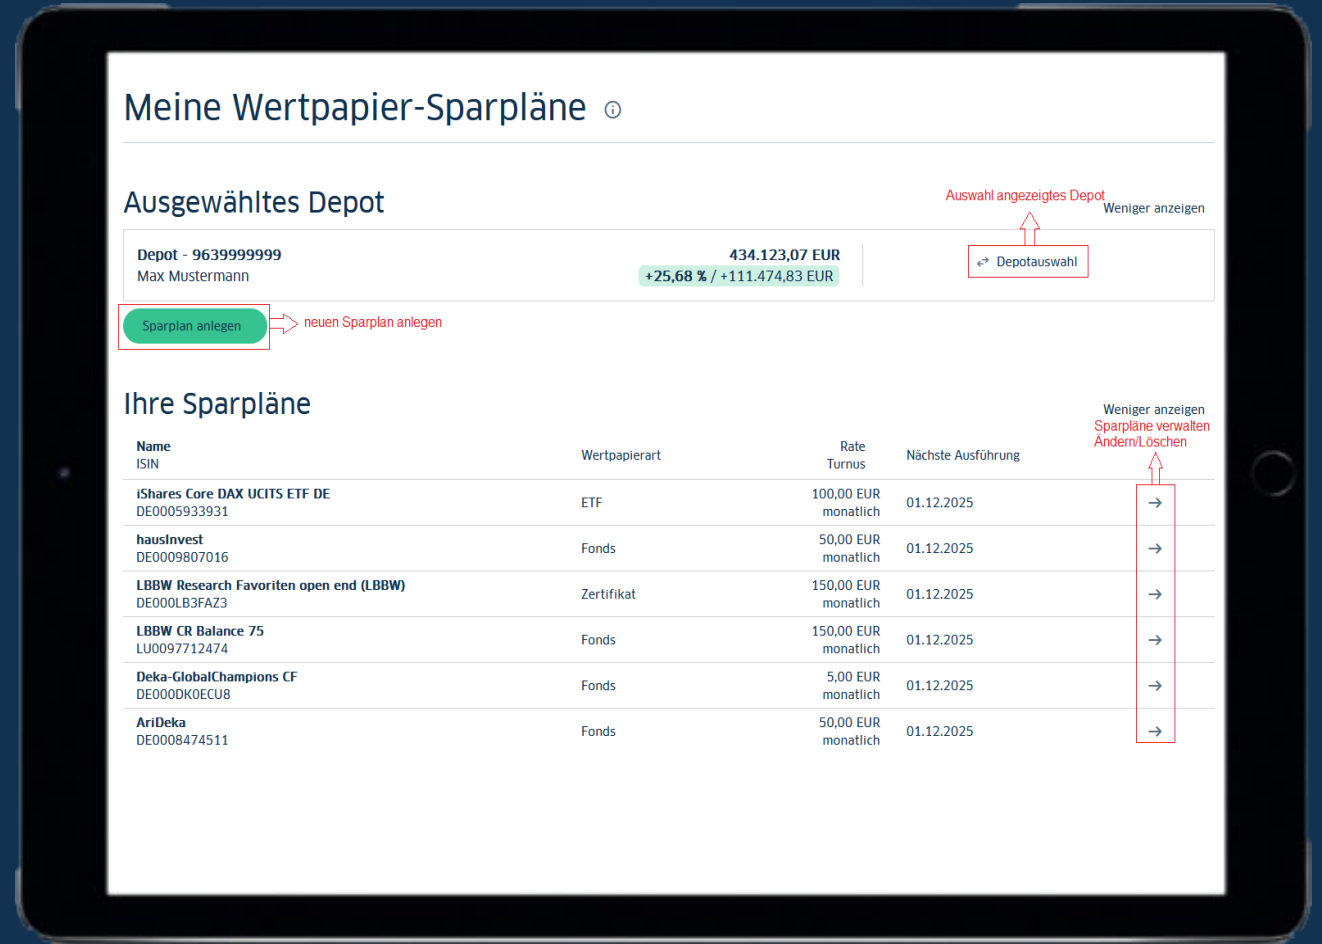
Meine Wertpapier-Sparpläne

Ausgewähltes Depot

Auswahl angezeigtes Depot

Weniger anzeigen

Depot - 9639999999
Max Mustermann

434.123,07 EUR
+25,68 % / +111.474,83 EUR

Depotauswahl

Sparplan anlegen

neuen Sparplan anlegen

Ihre Sparpläne

Weniger anzeigen
Sparpläne verwalten
Ändern/Löschen

| Name<br>ISIN | Wertpapierart | Rate<br>Turnus | Nächste Ausführung | |
|---|---|---|---|---|
| iShares Core DAX UCITS ETF DE<br>DE0005933931 | ETF | 100,00 EUR<br>monatlich | 01.12.2025 | → |
| hausInvest<br>DE0009807016 | Fonds | 50,00 EUR<br>monatlich | 01.12.2025 | → |
| LBBW Research Favoriten open end (LBBW)<br>DE000LB3FAZ3 | Zertifikat | 150,00 EUR<br>monatlich | 01.12.2025 | → |
| LBBW CR Balance 75<br>LU0097712474 | Fonds | 150,00 EUR<br>monatlich | 01.12.2025 | → |
| Deka-GlobalChampions CF<br>DE000DK0ECU8 | Fonds | 5,00 EUR<br>monatlich | 01.12.2025 | → |
| AriDeka<br>DE0008474511 | Fonds | 50,00 EUR<br>monatlich | 01.12.2025 | → |